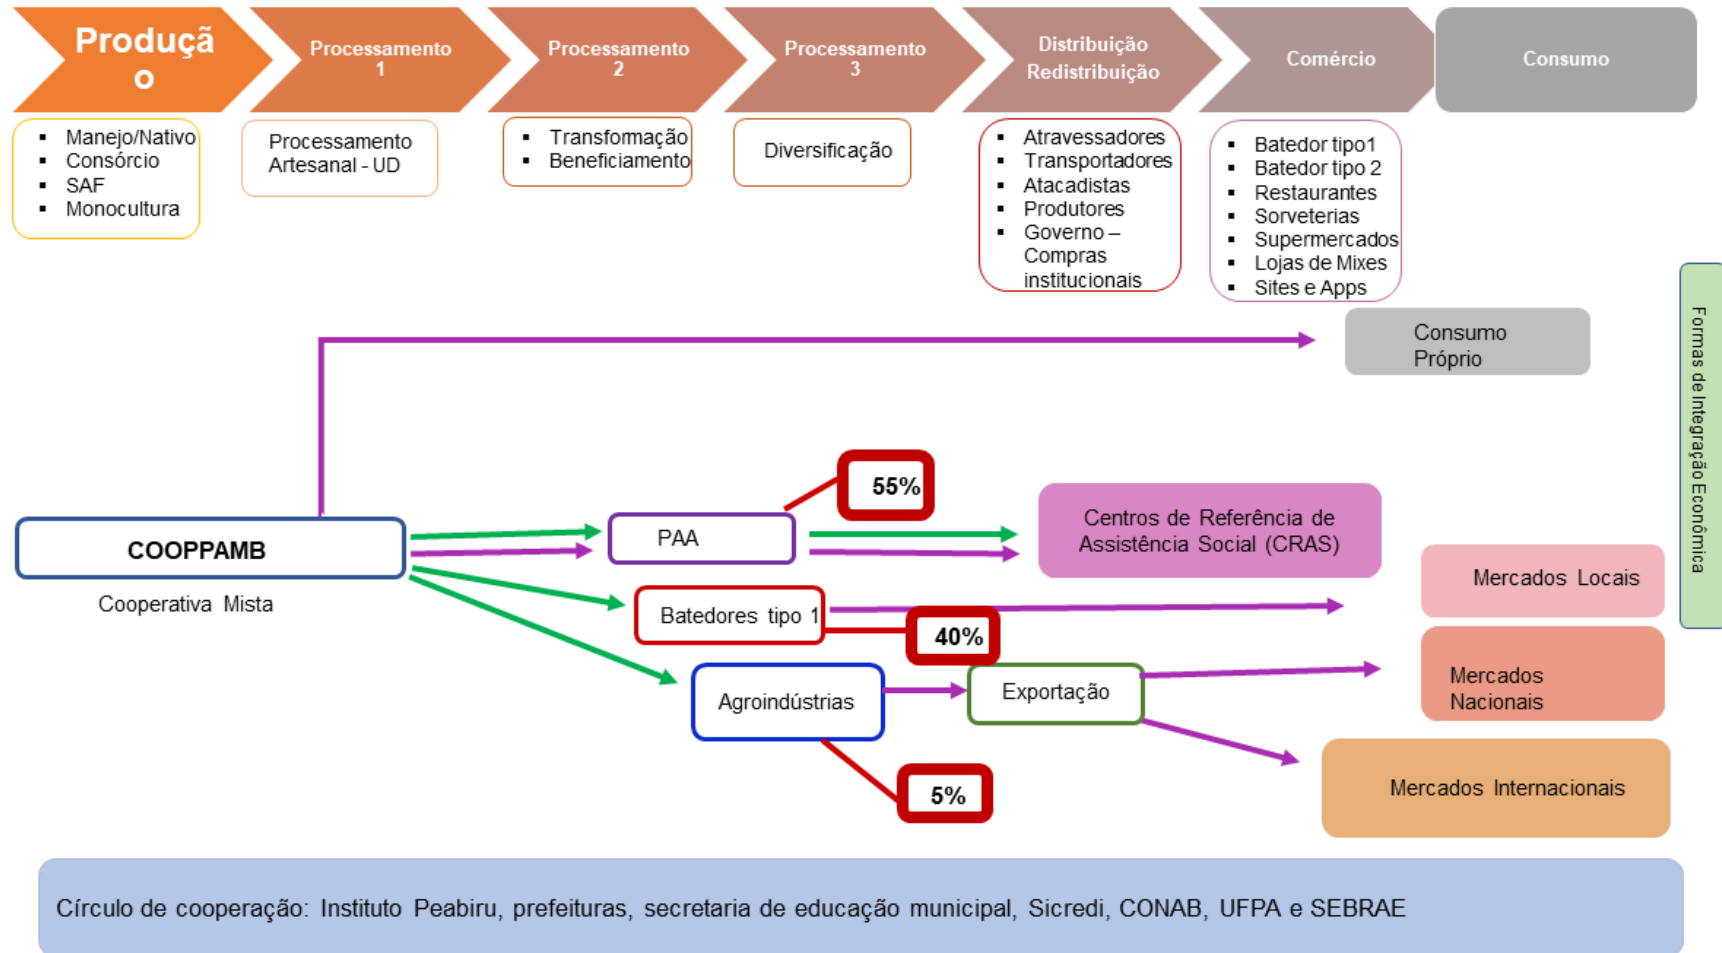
Produção

Processamento 1

Processamento 2

Processamento 3

Distribuição Redistribuição

Comércio

Consumo

- Manejo/Nativo
- Consórcio
- SAF
- Monocultura

Processamento Artesanal - UD

- Transformação
- Beneficiamento

Diversificação

- Atravessadores
- Transportadores
- Atacadistas
- Produtores
- Governo – Compras institucionais

- Batedor tipo1
- Batedor tipo 2
- Restaurantes
- Sorveterias
- Supermercados
- Lojas de Mixes
- Sites e Apps

Consumo Próprio

Formas de Integração Econômica

55%

COOPPAMB

Cooperativa Mista

PAA

Centros de Referência de Assistência Social (CRAS)

Mercados Locais

Batedores tipo 1

40%

Agroindústrias

Exportação

Mercados Nacionais

Mercados Internacionais

5%

Círculo de cooperação: Instituto Peabiru, prefeituras, secretaria de educação municipal, Sicredi, CONAB, UFPA e SEBRAE